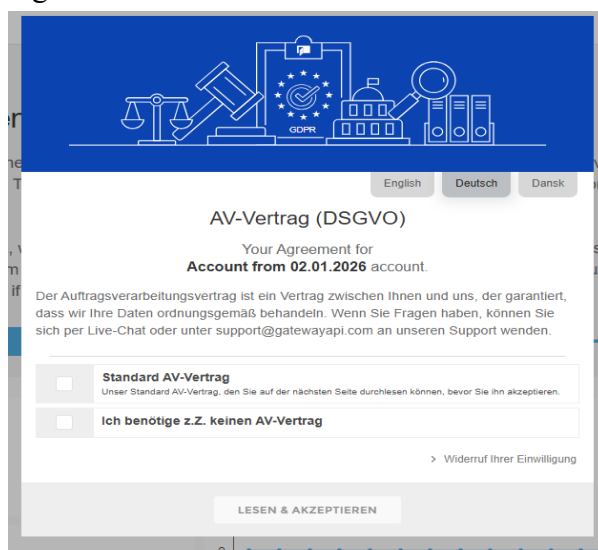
GDPR

English Deutsch Dansk

AV-Vertrag (DSGVO)

Your Agreement for
**Account from 02.01.2026** account.

Der Auftragsverarbeitungsvertrag ist ein Vertrag zwischen Ihnen und uns, der garantiert, dass wir Ihre Daten ordnungsgemäß behandeln. Wenn Sie Fragen haben, können Sie sich per Live-Chat oder unter support@gatewayapi.com an unseren Support wenden.

**Standard AV-Vertrag**
Unser Standard AV-Vertrag, den Sie auf der nächsten Seite durchlesen können, bevor Sie ihn akzeptieren.

**Ich benötige z.Z. keinen AV-Vertrag**

> Widerruf Ihrer Einwilligung

LESEN & AKZEPTIEREN